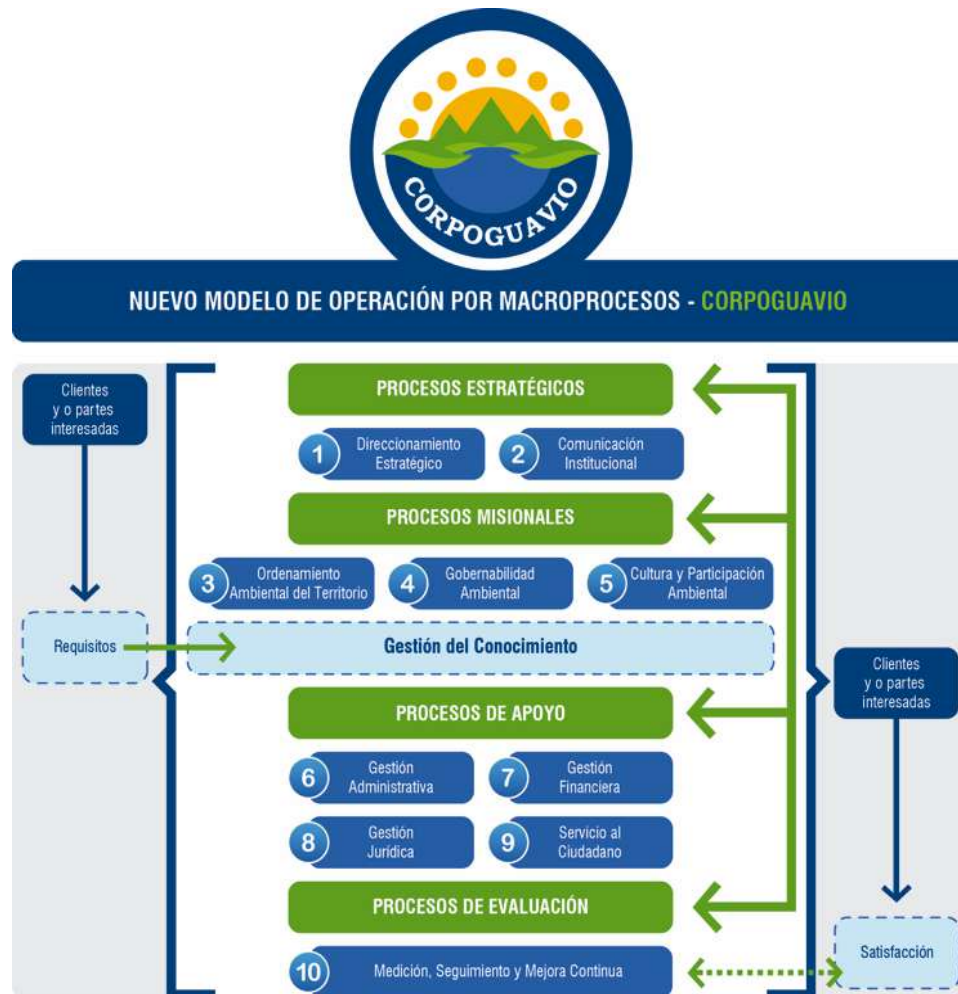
CORPOGUAVIO

NUEVO MODELO DE OPERACIÓN POR MACROPROCESOS - CORPOGUAVIO

Clientes y o partes interesadas

Requisitos

PROCESOS ESTRATÉGICOS

1 Direccionamiento Estratégico

2 Comunicación Institucional

PROCESOS MISIONALES

3 Ordenamiento Ambiental del Territorio

4 Gobernabilidad Ambiental

5 Cultura y Participación Ambiental

Gestión del Conocimiento

PROCESOS DE APOYO

6 Gestión Administrativa

7 Gestión Financiera

8 Gestión Jurídica

9 Servicio al Ciudadano

PROCESOS DE EVALUACIÓN

10 Medición, Seguimiento y Mejora Continua

Clientes y o partes interesadas

Satisfacción